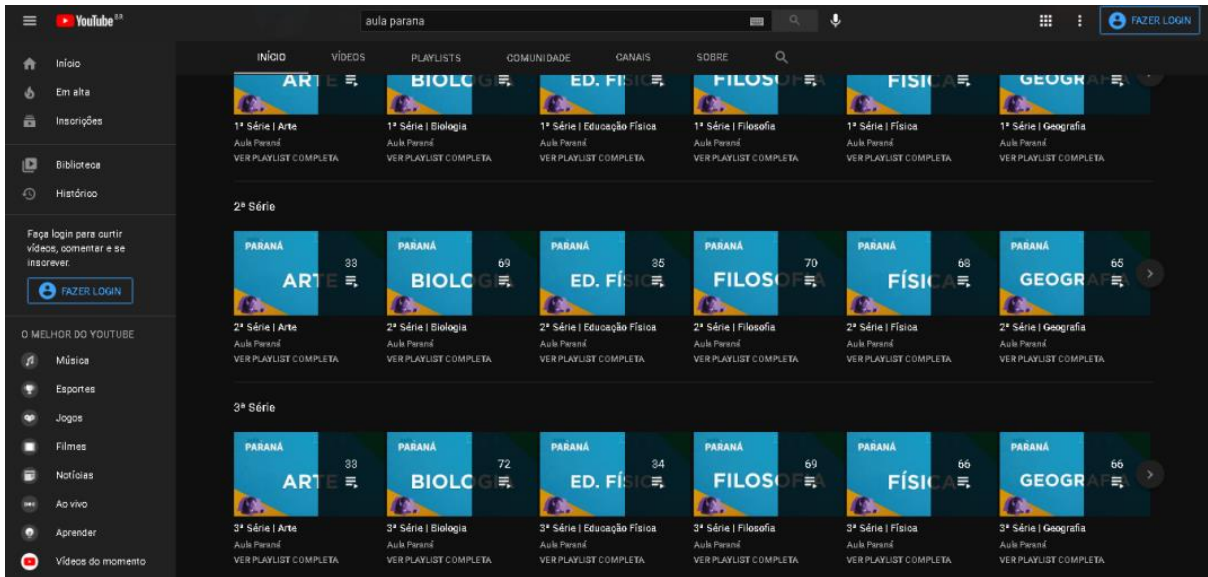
YouTube BR

aula parana

FAZER LOGIN

Início
Em alta
Inscrições
Biblioteca
Histórico

Faça login para curtir vídeos, comentar e se inscrever.

FAZER LOGIN

O MELHOR DO YOUTUBE
Música
Esportes
Jogos
Filmes
Notícias
Ao vivo
Aprender
Vídeos do momento

INÍCIO VÍDEOS PLAYLISTS COMUNIDADE CANAIS SOBRE

ARTE
1ª Série | Arte
Aula Paraná
VER PLAYLIST COMPLETA

BIOLOGIA
1ª Série | Biologia
Aula Paraná
VER PLAYLIST COMPLETA

ED. FÍSICA
1ª Série | Educação Física
Aula Paraná
VER PLAYLIST COMPLETA

FILOSOFIA
1ª Série | Filosofia
Aula Paraná
VER PLAYLIST COMPLETA

FÍSICA
1ª Série | Física
Aula Paraná
VER PLAYLIST COMPLETA

GEOGRAFIA
1ª Série | Geografia
Aula Paraná
VER PLAYLIST COMPLETA

2ª Série

PARANÁ ARTE 33
2ª Série | Arte
Aula Paraná
VER PLAYLIST COMPLETA

PARANÁ BIOLOGIA 69
2ª Série | Biologia
Aula Paraná
VER PLAYLIST COMPLETA

PARANÁ ED. FÍSICA 35
2ª Série | Educação Física
Aula Paraná
VER PLAYLIST COMPLETA

PARANÁ FILOSOFIA 70
2ª Série | Filosofia
Aula Paraná
VER PLAYLIST COMPLETA

PARANÁ FÍSICA 68
2ª Série | Física
Aula Paraná
VER PLAYLIST COMPLETA

PARANÁ GEOGRAFIA 65
2ª Série | Geografia
Aula Paraná
VER PLAYLIST COMPLETA

3ª Série

PARANÁ ARTE 33
3ª Série | Arte
Aula Paraná
VER PLAYLIST COMPLETA

PARANÁ BIOLOGIA 72
3ª Série | Biologia
Aula Paraná
VER PLAYLIST COMPLETA

PARANÁ ED. FÍSICA 34
3ª Série | Educação Física
Aula Paraná
VER PLAYLIST COMPLETA

PARANÁ FILOSOFIA 69
3ª Série | Filosofia
Aula Paraná
VER PLAYLIST COMPLETA

PARANÁ FÍSICA 66
3ª Série | Física
Aula Paraná
VER PLAYLIST COMPLETA

PARANÁ GEOGRAFIA 66
3ª Série | Geografia
Aula Paraná
VER PLAYLIST COMPLETA